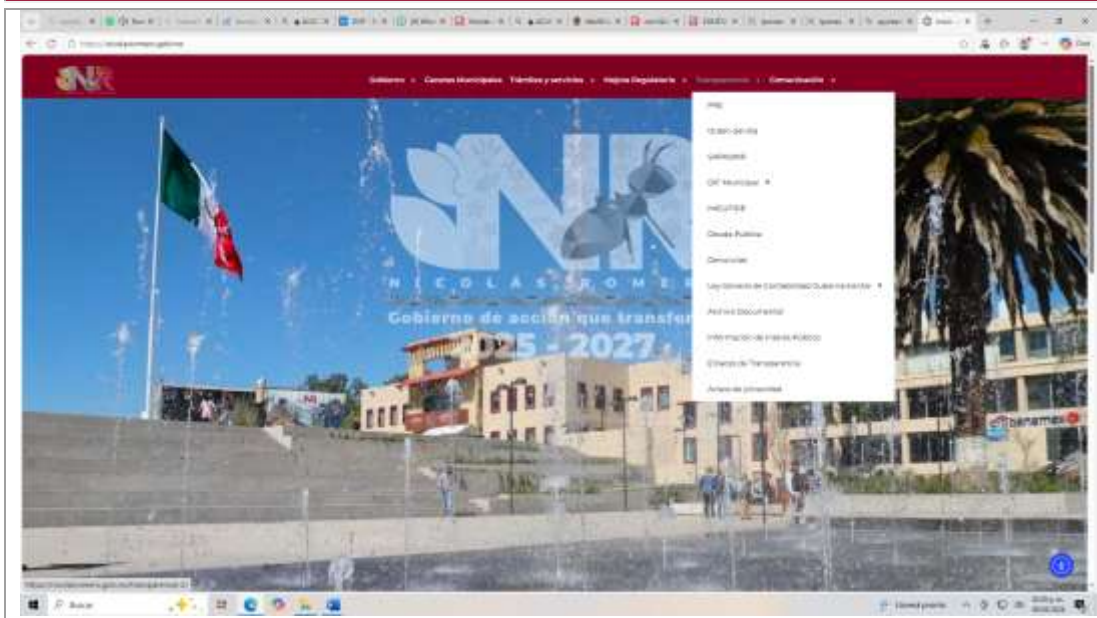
Gobierno · Cabildo Municipal · Trámites y servicios · Mejora Regulatoria · Transparencia · Comunicación

PNT
Diario de Vía
SAIMEDE
DIF Municipal
IMCUFIDE
Deuda Pública
Denuncias
Ley General de Contabilidad Gubernamental
Archivo Documental
Información de Interés Público
Comité de Transparencia
Aviso de privacidad

NICOLÁS ROMERO
Gobierno de acción que transforma
2025 - 2027

Buscar